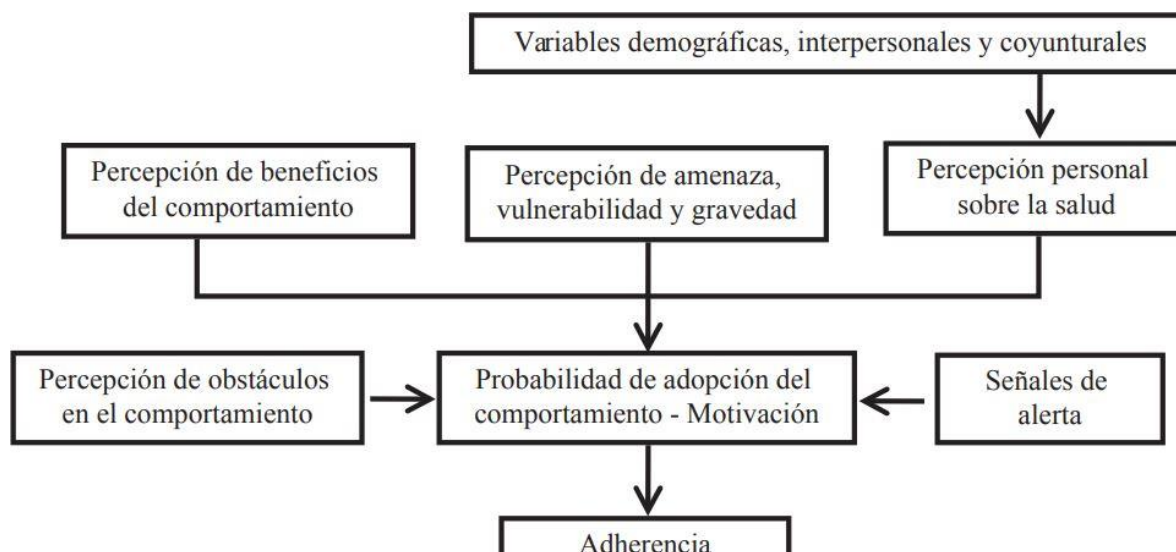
Variables demográficas, interpersonales y coyunturales

Percepción de beneficios del comportamiento

Percepción de amenaza, vulnerabilidad y gravedad

Percepción personal sobre la salud

Percepción de obstáculos en el comportamiento

Probabilidad de adopción del comportamiento - Motivación

Señales de alerta

Adherencia